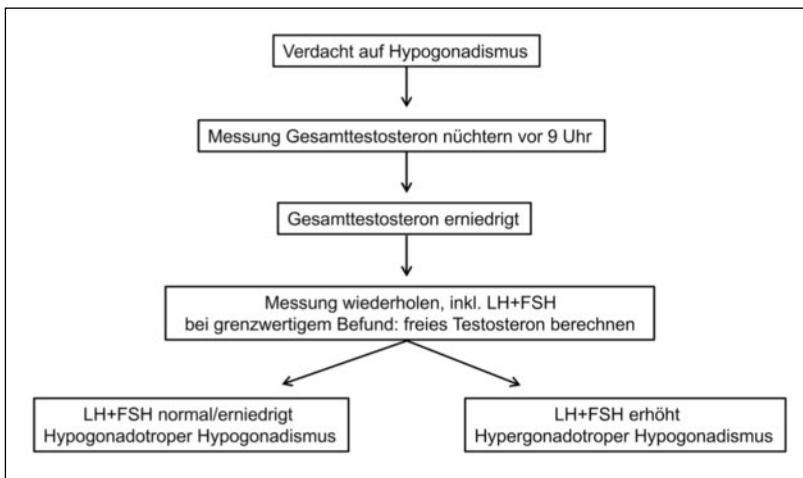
Verdacht auf Hypogonadismus

Messung Gesamttestosteron nüchtern vor 9 Uhr

Gesamttestosteron erniedrigt

Messung wiederholen, inkl. LH+FSH
bei grenzwertigem Befund: freies Testosteron berechnen

LH+FSH normal/erniedrigt
Hypogonadotroper Hypogonadismus

LH+FSH erhöht
Hypergonadotroper Hypogonadismus